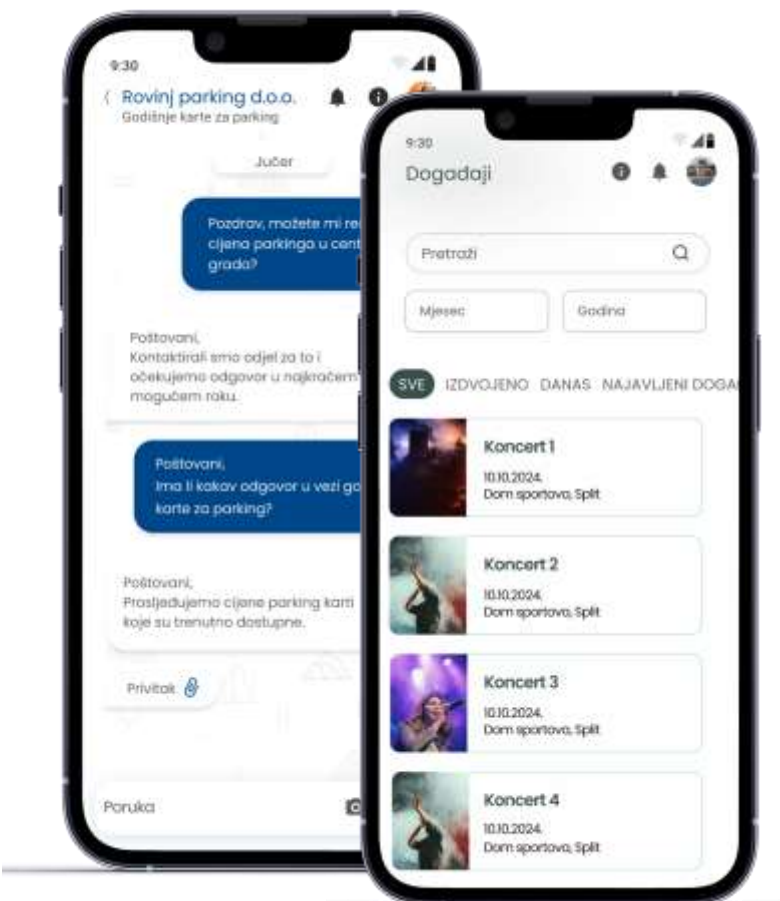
9:30

Rovinj parking d.o.o.
Godišnje karte za parking

Jučer

Pozdrav, možete mi re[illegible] cijena parkinga u cent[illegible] grada?

Poštovani,
Kontaktirali smo odjel za to i očekujemo odgovor u najkraćem mogućem roku.

Poštovani,
Ima li kakav odgovor u vezi go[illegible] karte za parking?

Poštovani,
Prosljeđujemo cijene parking karti koje su trenutno dostupne.

Privitak

Poruka

9:30

Događaji

Pretraži

Mjesec

Godina

SVE IZDVOJENO DANAS NAJAVLJENI DOGA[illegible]

Koncert 1
10.10.2024.
Dom sportova, Split

Koncert 2
10.10.2024.
Dom sportova, Split

Koncert 3
10.10.2024.
Dom sportova, Split

Koncert 4
10.10.2024.
Dom sportova, Split